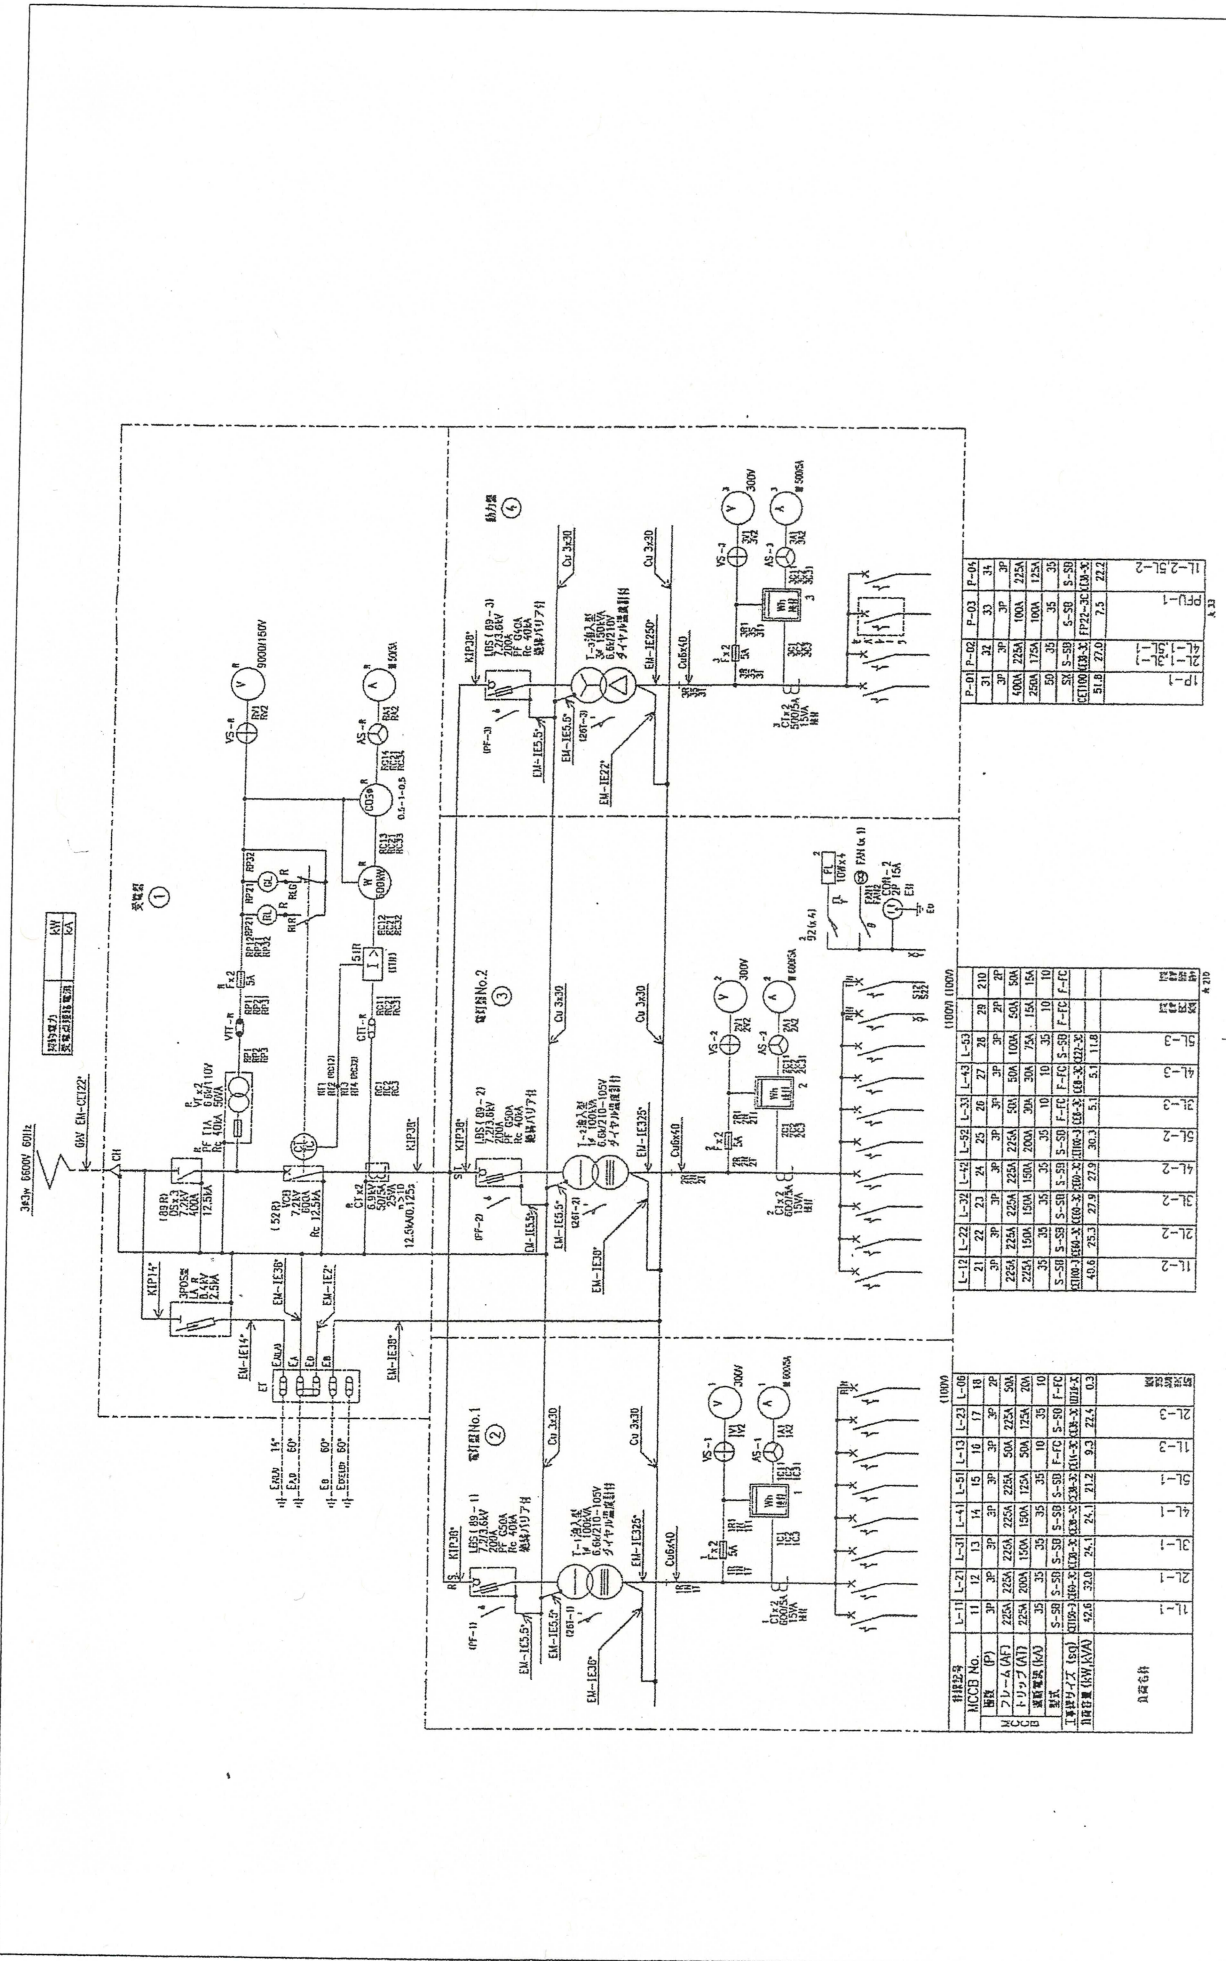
3φ3W 6600V 60Hz

契約電力 kW
受電点短絡電流 kA

受電盤 ①

GV EM-CET22²

CH

(89R)
DS×3
7.2kV
400A
12.5kA

PF 1A
PF 11A
Rc 40kA

VT-R
VT×2
6.6k/110V
50VA

VTT-R

F×2
5A

RP1 RP2 RP3

RP11 RP21 RP31

RP12 RP22 RP32

RL RLG GL

VS-R

RV1 RV2

V 9000/150V

(52R)
VCB
7.2kV
600A
Rc 12.5kA

RT1 RT2 RT3 RT4

CT×2
6.9kV
50/5A
40VA
n>10
12.5kA(0.1)25

CTT-R

RC1 RC2 RC3

RC11 RC21 RC31

51R
I>
(TIR)

RC12 RC22 RC32

W 600kW

RC13 RC23 RC33

CO59

RC14 RC24 RC34

0.5-1-0.5

AS-R

RA1 RA2

A 50/5A

K1P14²

3POS型
LA
8.4kV
2.5kA

EM-IE36²

EM-IE2²

EM-IE14²

ET

E_A,LA E_A E_D E_B

E_A,LA 14² 60²
E_B 60²
E_D,E,LD 60²

EM-IE38²

K1P38²

電灯盤No.1 ②

K1P38²

LBS(89-1)
7.2/3.6kV
200A
PF G50A
Rc 40kA
絶縁バリア付

(PF-1)

(26T-1)

T-1油入式
1φ 100kVA
6.6k/210-105V
ダイヤル温度計付

EM-IE5.5²

EM-IE36²

EM-IE325²

Cu6x40

Cu 3x30

Cu 3x30

1R 1N 1T

F×2
5A

1R1 1T1

VS-1

1V1 1V2

V 300V

AS-1

1A1 1A2

A 600/5A

Wh 計量

CT×2
600/5A
15VA
1C1 1C2 1C3 1C31

電灯盤No.2 ③

K1P38²

LBS(89-2)
7.2/3.6kV
200A
PF G50A
Rc 40kA
絶縁バリア付

(PF-2)

(26T-2)

T-2油入式
1φ 100kVA
6.6k/210-105V
ダイヤル温度計付

EM-IE5.5²

EM-IE30²

EM-IE325²

Cu6x40

Cu 3x30

Cu 3x30

2R 2N 2T

F×2
5A

2R1 2T1

VS-2

2V1 2V2

V 300V

AS-2

2A1 2A2

A 600/5A

Wh 計量

CT×2
600/5A
15VA

2C1 2C2 2C3

2C11 2C21 2C31

2
52(×4)

FL 10W×4

FAN1 FAN2

CON-2
2P 15A

EH

ED

S12 S22

動力盤 ④

K1P38²

LBS(89-3)
7.2/3.6kV
200A
PF G40A
Rc 40kA
絶縁バリア付

(PF-3)

(26T-3)

T-3油入式
3φ 150kVA
6.6k/210V
ダイヤル温度計付

EM-IE5.5²

EM-IE250²

EM-IE22²

Cu6x40

Cu 3x30

Cu 3x30

3R 3S 3T

F×2
5A

3R1 3T1

VS-3

3V1 3V2

V 300V

AS-3

3A1 3A2

A 500/5A

Wh 計量

CT×2
500/5A
15VA

3C1 3C3

3C11 3C31

| 負荷記号 | L-11 | L-21 | L-31 | L-41 | L-51 | L-13 | L-23 | L-06 |
|---|---|---|---|---|---|---|---|---|
| MCCB No. | 11 | 12 | 13 | 14 | 15 | 16 | 17 | 18 |
| 極数 (P) | 3P | 3P | 3P | 3P | 3P | 3P | 3P | 2P |
| フレーム (AF) | 225A | 225A | 225A | 225A | 225A | 50A | 225A | 50A |
| トリップ (AT) | 225A | 200A | 150A | 150A | 125A | 50A | 125A | 20A |
| 遮断電流 (kA) | 35 | 35 | 35 | 35 | 35 | 10 | 35 | 10 |
| 型式 | S-SB | S-SB | S-SB | S-SB | S-SB | F-FC | S-SB | F-FC |
| 工事材サイズ (sq) | CET150-3 | CE60-3C | CE38-3C | CE38-3C | CE38-3C | CE14-3C | CE38-3C | CE26-3C |
| 負荷容量 (kW,kVA) | 42.6 | 32.0 | 24.1 | 24.1 | 21.2 | 9.3 | 22.4 | 0.3 |
| 負荷名称 | 1L-1 | 2L-1 | 3L-1 | 4L-1 | 5L-1 | 1L-3 | 2L-3 | |

(100V)

| L-12 | L-22 | L-32 | L-42 | L-52 | L-33 | L-43 | L-53 | | |
|---|---|---|---|---|---|---|---|---|---|
| 21 | 22 | 23 | 24 | 25 | 26 | 27 | 28 | 29 | 210 |
| 3P | 3P | 3P | 3P | 3P | 3P | 3P | 3P | 2P | 2P |
| 225A | 225A | 225A | 225A | 225A | 50A | 50A | 100A | 50A | 50A |
| 225A | 150A | 225A | 150A | 200A | 30A | 30A | 75A | 15A | 15A |
| 35 | 35 | 35 | 35 | 35 | 10 | 10 | 35 | 10 | 10 |
| S-SB | S-SB | S-SB | S-SB | S-SB | F-FC | F-FC | S-SB | F-FC | F-FC |
| CET100-3 | CE60-3C | CE60-3C | CE60-3C | CET100-3 | CE8-3C | CE8-3C | CE22-3C | | |
| 40.6 | 25.3 | 27.9 | 27.9 | 30.3 | 5.1 | 5.1 | 11.8 | | |
| 1L-2 | 2L-2 | 3L-2 | 4L-2 | 5L-2 | 3L-3 | 4L-3 | 5L-3 | | |

(100V) (100V)

| P-01 | P-02 | P-03 | P-04 |
|---|---|---|---|
| 31 | 32 | 33 | 34 |
| 3P | 3P | 3P | 3P |
| 400A | 225A | 100A | 225A |
| 250A | 175A | 100A | 125A |
| 50 | 35 | 35 | 35 |
| SX | S-SB | S-SB | S-SB |
| CET100 | CE38-3C | CE8-3C | FP22-3C |
| 51.8 | 27.0 | 7.5 | 22.2 |
| 1P-1 | 1L-1 2L-1 3L-1 4L-1 5L-1 | PFU-1 | 1L-2,5L-2 |